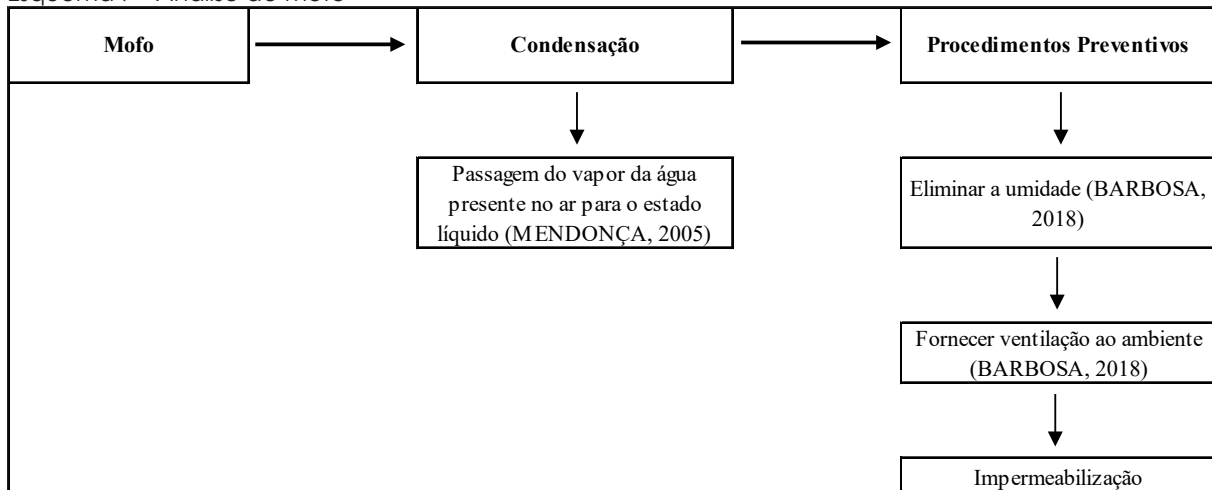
Esquema X – Análise do Mofo

Mofo

Condensação

Procedimentos Preventivos

Passagem do vapor da água presente no ar para o estado líquido (MENDONÇA, 2005)

Eliminar a umidade (BARBOSA, 2018)

Fornecer ventilação ao ambiente (BARBOSA, 2018)

Impermeabilização